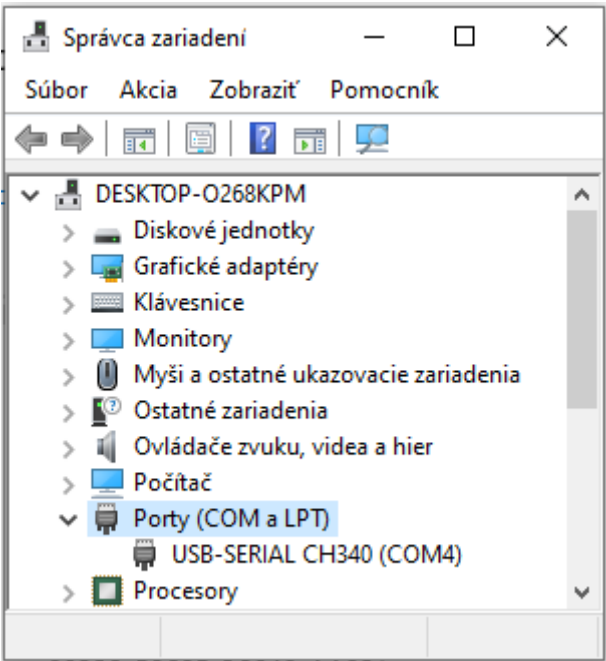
Správca zariadení

Súbor Akcia Zobraziť Pomocník

DESKTOP-O268KPM
Diskové jednotky
Grafické adaptéry
Klávesnice
Monitory
Myši a ostatné ukazovacie zariadenia
Ostatné zariadenia
Ovládače zvuku, videa a hier
Počítač
Porty (COM a LPT)
USB-SERIAL CH340 (COM4)
Procesory